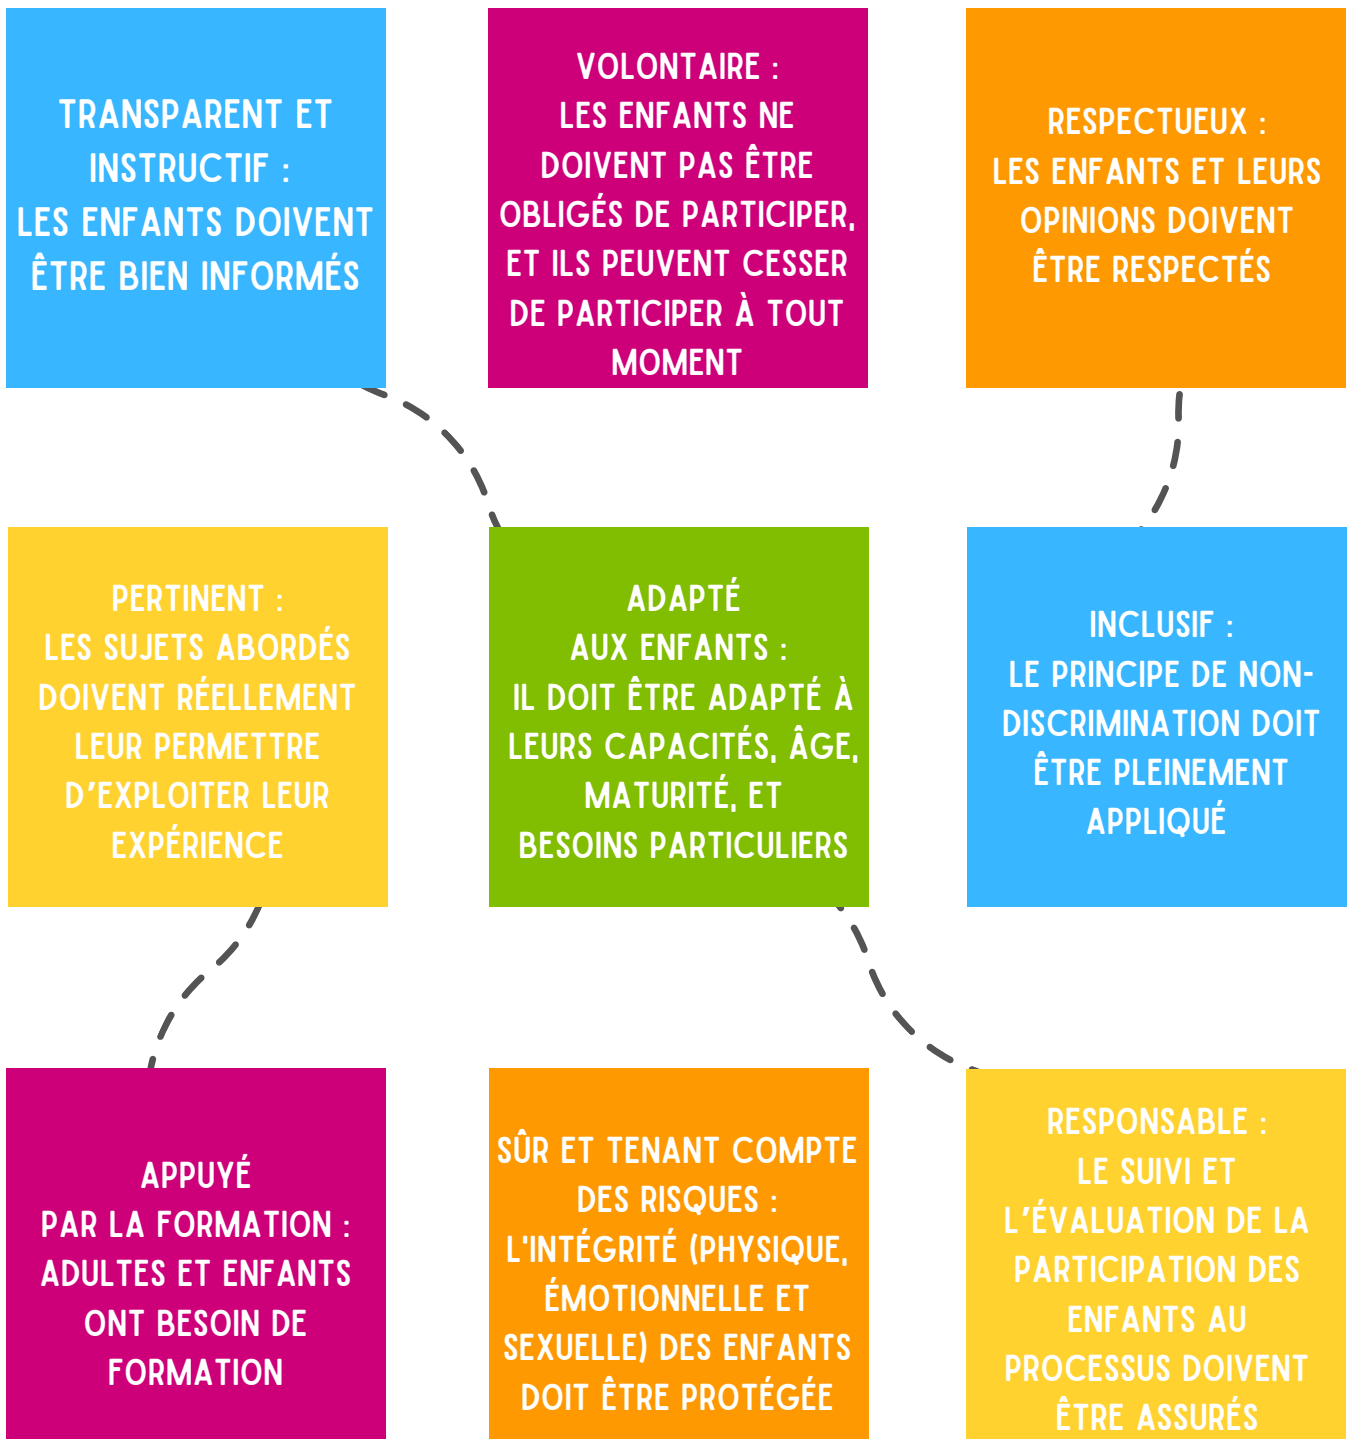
TRANSPARENT ET INSTRUCTIF :
LES ENFANTS DOIVENT ÊTRE BIEN INFORMÉS

VOLONTAIRE :
LES ENFANTS NE DOIVENT PAS ÊTRE OBLIGÉS DE PARTICIPER, ET ILS PEUVENT CESSER DE PARTICIPER À TOUT MOMENT

RESPECTUEUX :
LES ENFANTS ET LEURS OPINIONS DOIVENT ÊTRE RESPECTÉS

PERTINENT :
LES SUJETS ABORDÉS DOIVENT RÉELLEMENT LEUR PERMETTRE D'EXPLOITER LEUR EXPÉRIENCE

ADAPTÉ AUX ENFANTS :
IL DOIT ÊTRE ADAPTÉ À LEURS CAPACITÉS, ÂGE, MATURITÉ, ET BESOINS PARTICULIERS

INCLUSIF :
LE PRINCIPE DE NON-DISCRIMINATION DOIT ÊTRE PLEINEMENT APPLIQUÉ

APPUYÉ PAR LA FORMATION :
ADULTES ET ENFANTS ONT BESOIN DE FORMATION

SÛR ET TENANT COMPTE DES RISQUES :
L'INTÉGRITÉ (PHYSIQUE, ÉMOTIONNELLE ET SEXUELLE) DES ENFANTS DOIT ÊTRE PROTÉGÉE

RESPONSABLE :
LE SUIVI ET L'ÉVALUATION DE LA PARTICIPATION DES ENFANTS AU PROCESSUS DOIVENT ÊTRE ASSURÉS